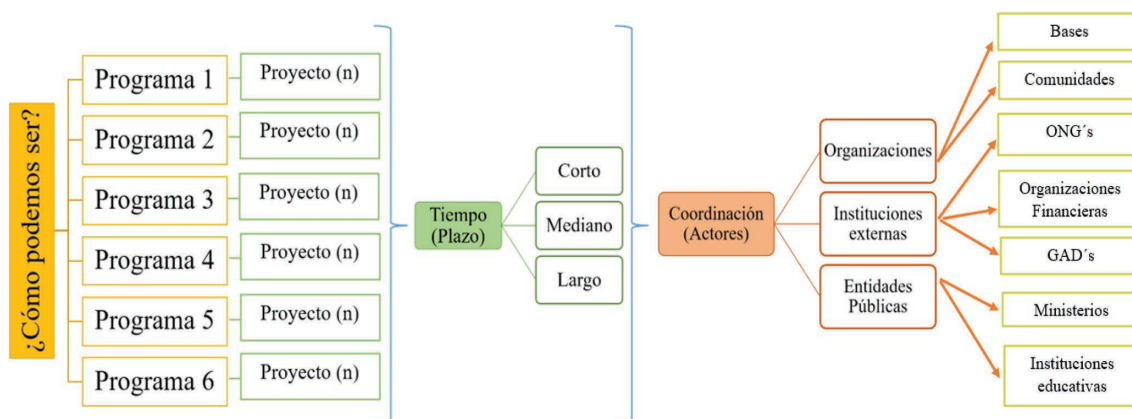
¿Cómo podemos ser?

Programa 1
Proyecto (n)

Programa 2
Proyecto (n)

Programa 3
Proyecto (n)

Programa 4
Proyecto (n)

Programa 5
Proyecto (n)

Programa 6
Proyecto (n)

Tiempo (Plazo)

Corto
Mediano
Largo

Coordinación (Actores)

Organizaciones
Instituciones externas
Entidades Públicas

Bases
Comunidades
ONG´s
Organizaciones Financieras
GAD´s
Ministerios
Instituciones educativas